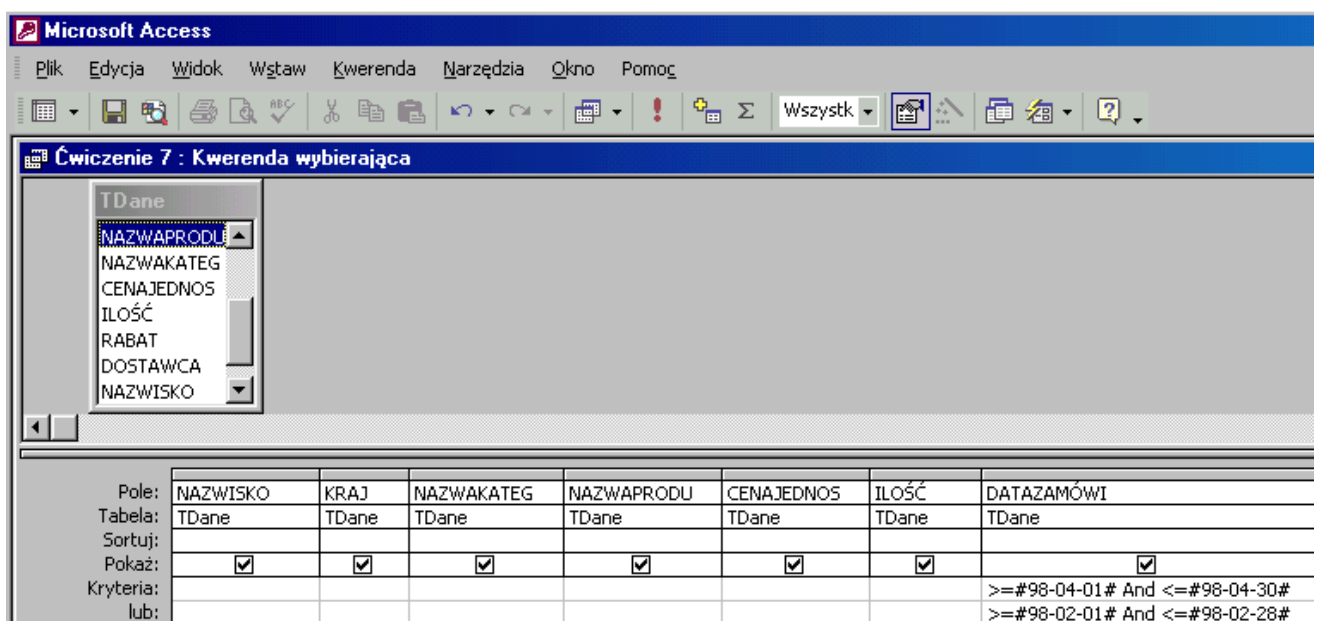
Microsoft Access

Plik Edycja Widok Wstaw Kwerenda Narzędzia Okno Pomoc

Wszystk

Ćwiczenie 7 : Kwerenda wybierająca

TDane
NAZWAPRODU
NAZWAKATEG
CENAJEDNOS
ILOŚĆ
RABAT
DOSTAWCA
NAZWISKO

| | | | | | | | |
|---|---|---|---|---|---|---|---|
| Pole: | NAZWISKO | KRAJ | NAZWAKATEG | NAZWAPRODU | CENAJEDNOS | ILOŚĆ | DATAZAMÓWI |
| Tabela: | TDane | TDane | TDane | TDane | TDane | TDane | TDane |
| Sortuj: | | | | | | | |
| Pokaż: | ☑ | ☑ | ☑ | ☑ | ☑ | ☑ | ☑ |
| Kryteria: | | | | | | | >=#98-04-01# And <=#98-04-30# |
| lub: | | | | | | | >=#98-02-01# And <=#98-02-28# |